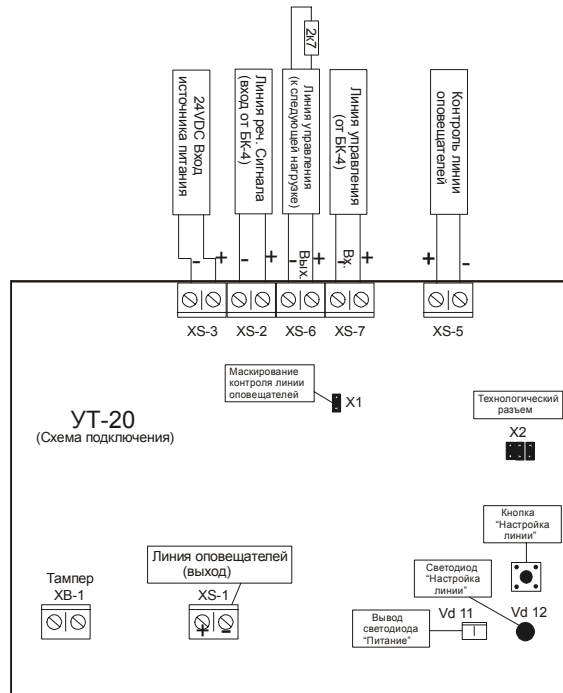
2к7

24VDC Вход источника питания

Линия реч. Сигнала (вход от БК-4)

Линия управления (к следующей нагрузке)

Линия управления (от БК-4)

Контроль линии оповещателей

- + - + - Вых + - Вх + + -

XS-3 XS-2 XS-6 XS-7 XS-5

Маскирование контроля линии оповещателей

X1

УТ-20
(Схема подключения)

Технологический разъем

X2

Кнопка "Настройка линии"

Светодиод "Настройка линии"

Тампер
XB-1

Линия оповещателей (выход)

XS-1

+ -

Вывод светодиода "Питание"

Vd 11

Vd 12